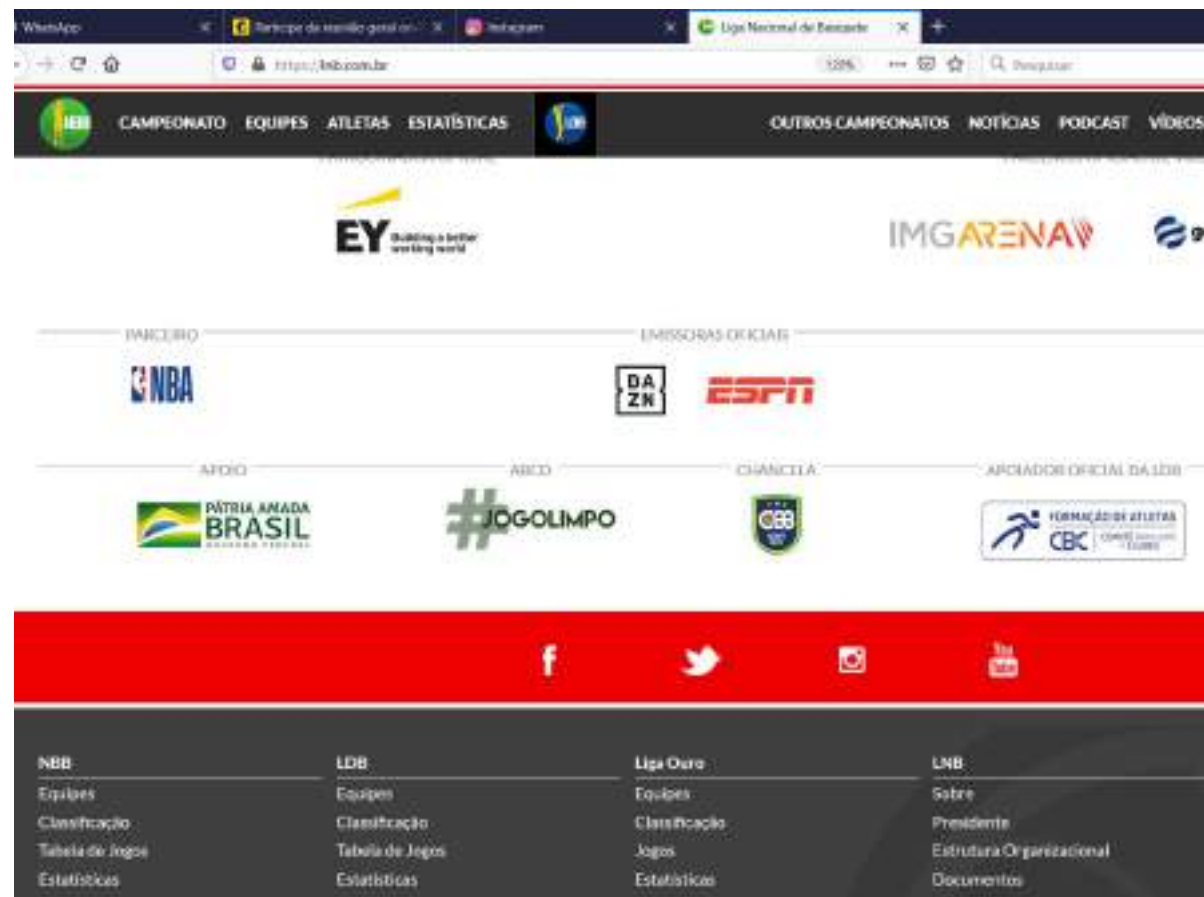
WhatsApp ×
Participe da reunião geral on- ×
Instagram ×
Liga Nacional de Basquete ×
+

https://lnb.com.br
120%
Pesquisar

CAMPEONATO EQUIPES ATLETAS ESTATÍSTICAS
OUTROS CAMPEONATOS NOTÍCIAS PODCAST VÍDEOS

EY Building a better working world
IMGARENA

PARCEIRO
NBA

EMISSORAS OFICIAIS
DA ZN
ESPN

APOIO
PÁTRIA AMADA BRASIL
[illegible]
#JOGOLIMPO

CHANCELA
CBB

APOIADOR OFICIAL DA LDB
FORMAÇÃO DE ATLETAS
CBC

NBB
Equipes
Classificação
Tabela de Jogos
Estatísticas

LDB
Equipes
Classificação
Tabela de Jogos
Estatísticas

Liga Ouro
Equipes
Classificação
Jogos
Estatísticas

LNB
Sobre
Presidente
Estrutura Organizacional
Documentos